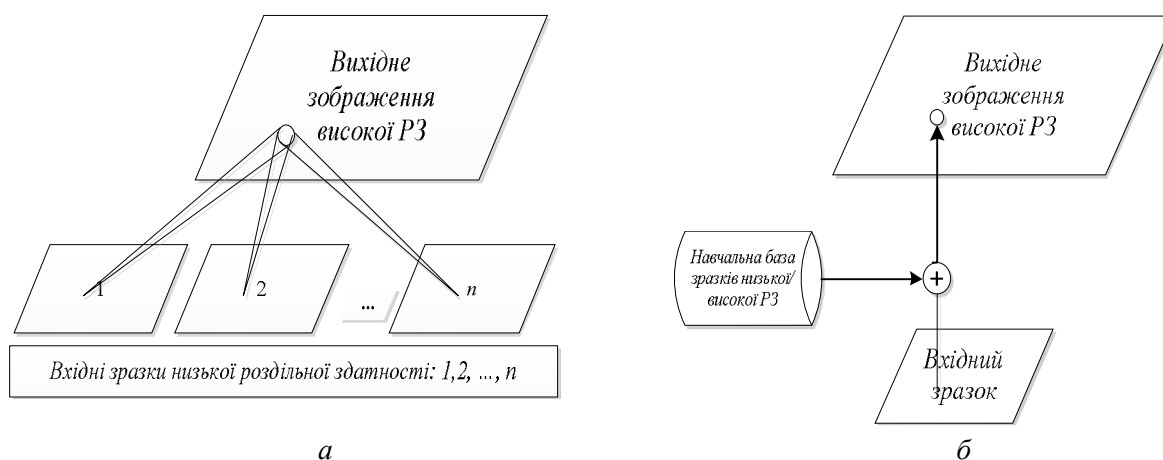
Вихідне зображення високої РЗ

1

2

...

n

Вхідні зразки низької роздільної здатності: 1,2, ..., n

а

Вихідне зображення високої РЗ

Навчальна база зразків низької/ високої РЗ

+

Вхідний зразок

б